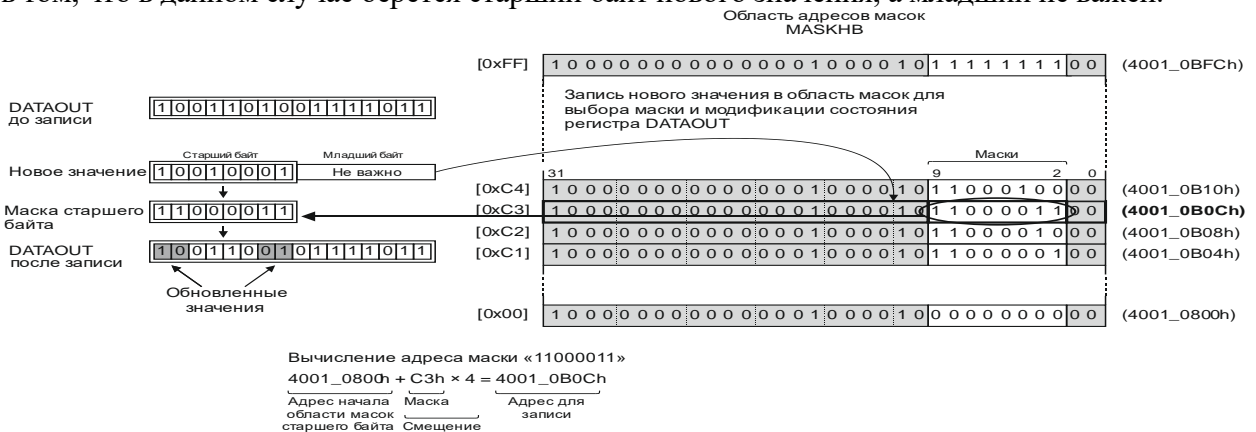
в том, что в данном случае берется старший байт нового значения, а младший не важен.

Область адресов масок
MASKHB

[0xFF] 1 0 0 0 0 0 0 0 0 0 0 0 0 0 0 0 1 0 0 0 0 1 0 1 1 1 1 1 1 1 1 0 0 (4001_0BFCh)

DATAOUT до записи 1 0 0 1 1 0 1 0 0 1 1 1 1 0 1 1

Запись нового значения в область масок для выбора маски и модификации состояния регистра DATAOUT

Старший байт Младший байт
Новое значение 1 0 0 1 0 0 0 1 Не важно

Маски
31 9 2 0
[0xC4] 1 0 0 0 0 0 0 0 0 0 0 0 0 0 0 0 1 0 0 0 0 1 0 1 1 0 0 0 1 0 0 0 0 (4001_0B10h)
Маска старшего байта 1 1 0 0 0 0 1 1
[0xC3] 1 0 0 0 0 0 0 0 0 0 0 0 0 0 0 0 1 0 0 0 0 1 0 1 1 0 0 0 0 1 1 0 0 (4001_0B0Ch)
[0xC2] 1 0 0 0 0 0 0 0 0 0 0 0 0 0 0 0 1 0 0 0 0 1 0 1 1 0 0 0 0 1 0 0 0 (4001_0B08h)
DATAOUT после записи 1 0 0 1 1 0 0 1 0 1 1 1 1 0 1 1
[0xC1] 1 0 0 0 0 0 0 0 0 0 0 0 0 0 0 0 1 0 0 0 0 1 0 1 1 0 0 0 0 0 1 0 0 (4001_0B04h)

Обновленные значения

[0x00] 1 0 0 0 0 0 0 0 0 0 0 0 0 0 0 0 1 0 0 0 0 1 0 0 0 0 0 0 0 0 0 0 0 (4001_0800h)

Вычисление адреса маски «11000011»
4001_0800h + C3h × 4 = 4001_0B0Ch
Адрес начала области масок старшего байта Маска Смещение Адрес для записи